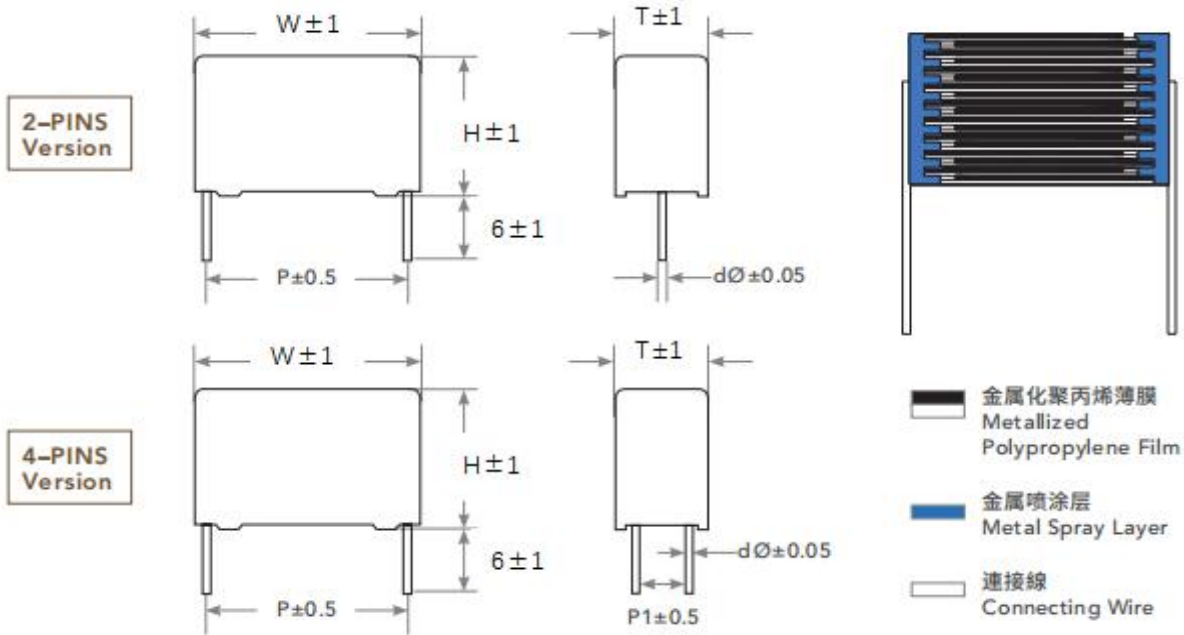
2-PINS Version

W±1

H±1

6±1

P±0.5

T±1

dØ±0.05

4-PINS Version

W±1

H±1

6±1

P±0.5

T±1

dØ±0.05

P1±0.5

金属化聚丙烯薄膜
Metallized Polypropylene Film

金属喷涂层
Metal Spray Layer

連接線
Connecting Wire